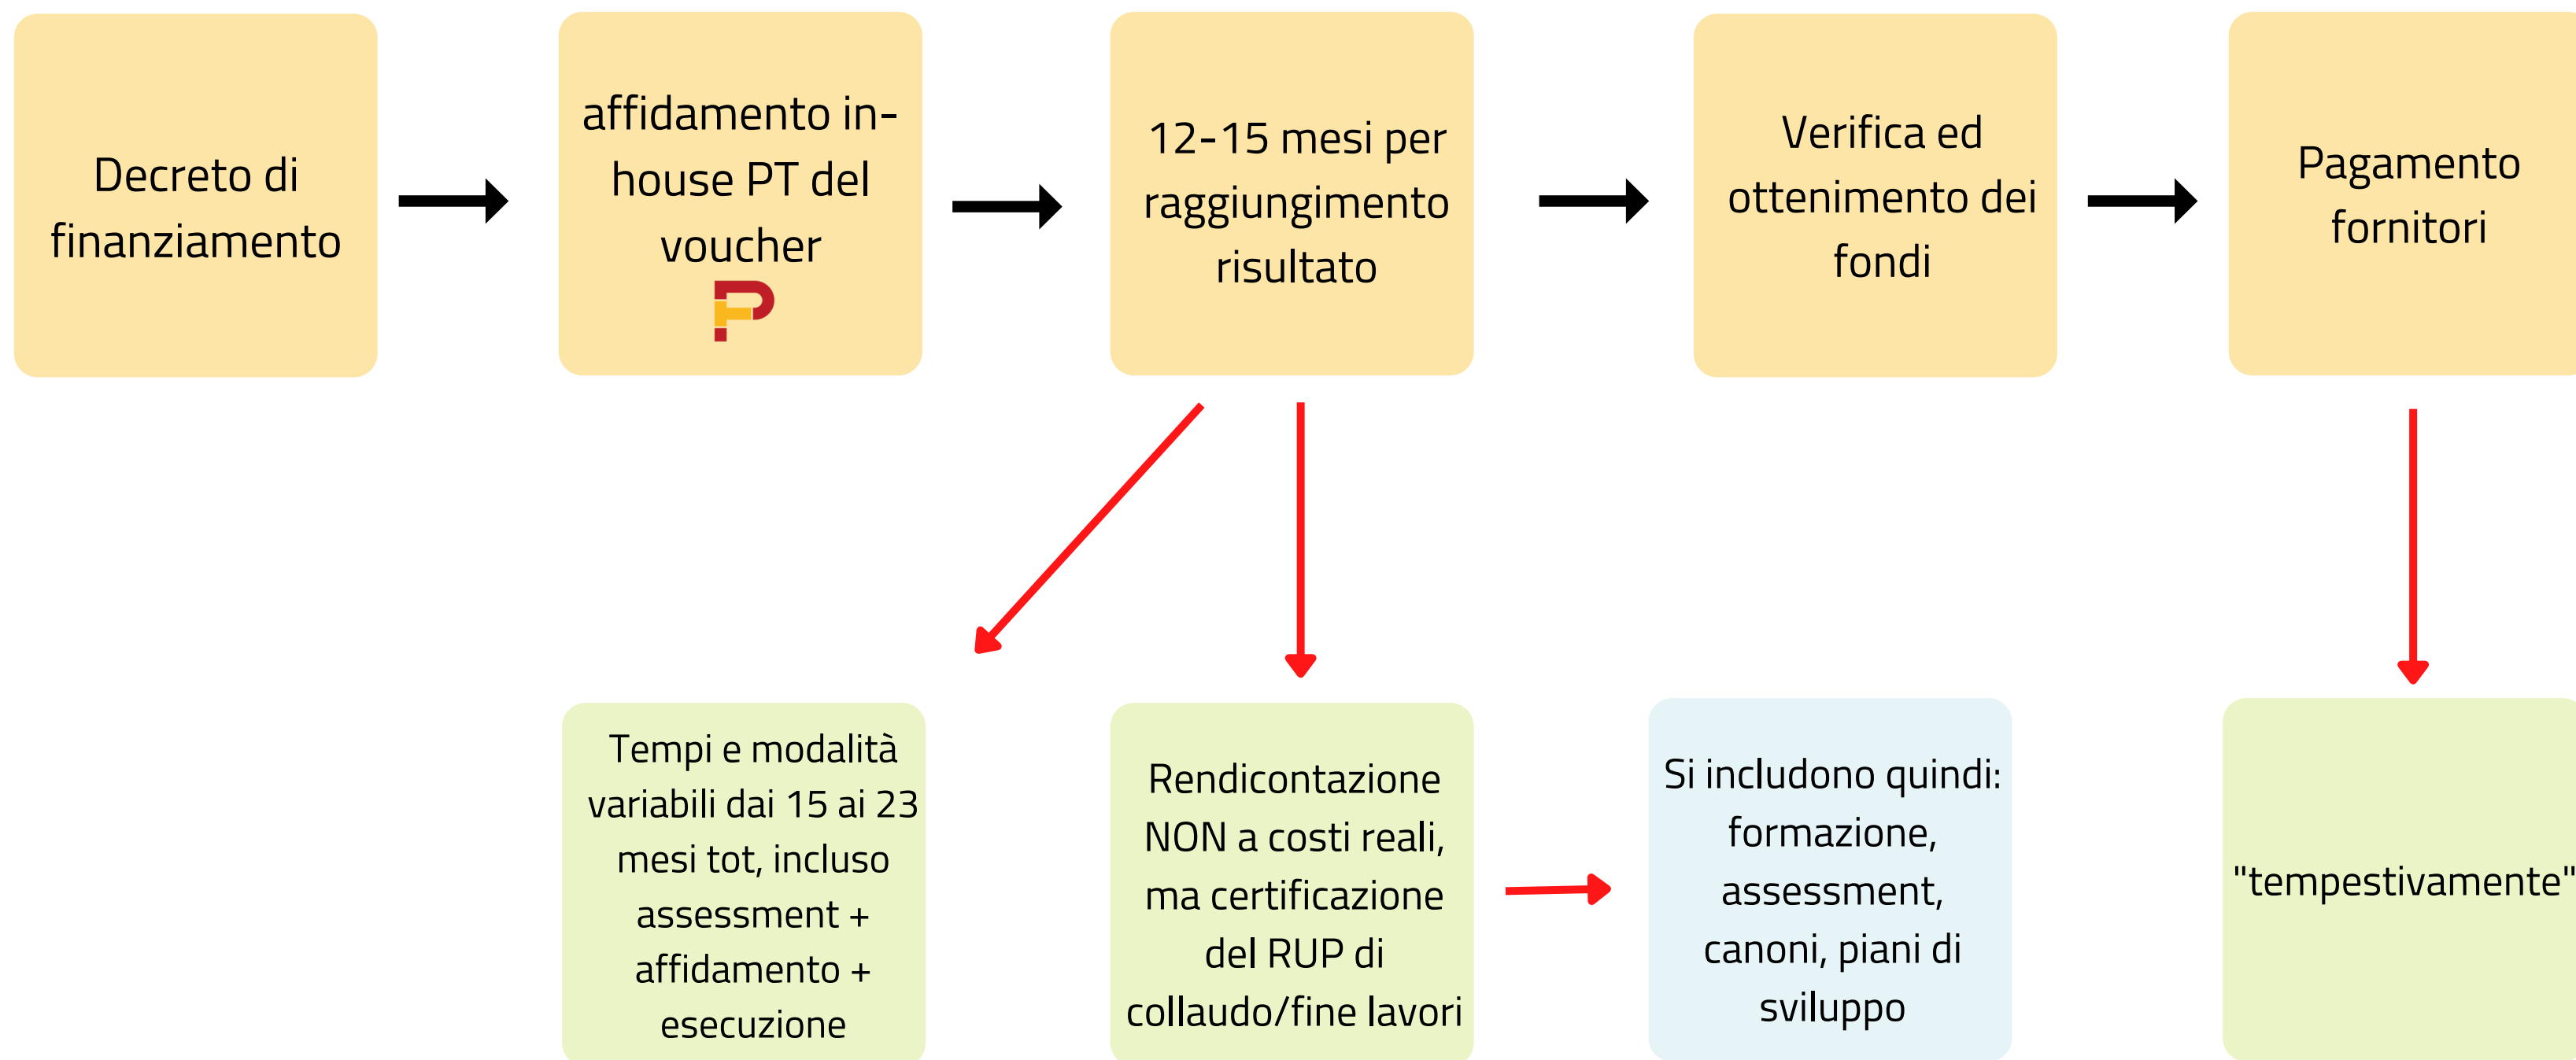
Decreto di finanziamento

affidamento in-house PT del voucher

12-15 mesi per raggiungimento risultato

Verifica ed ottenimento dei fondi

Pagamento fornitori

Tempi e modalità variabili dai 15 ai 23 mesi tot, incluso assessment + affidamento + esecuzione

Rendicontazione NON a costi reali, ma certificazione del RUP di collaudo/fine lavori

Si includono quindi: formazione, assessment, canoni, piani di sviluppo

"tempestivamente"